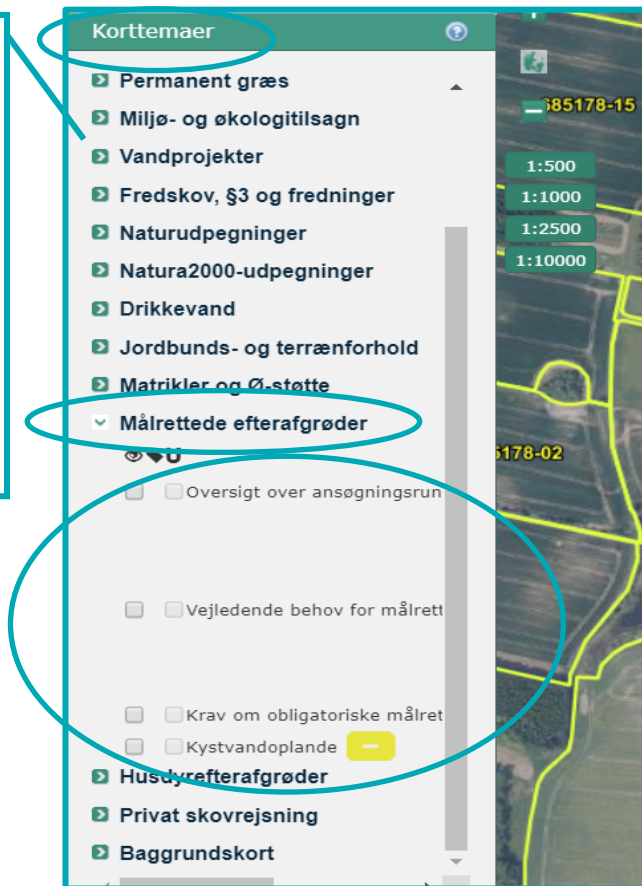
Korttemaer

Permanent græs

Miljø- og økologitilsagn

Vandprojekter

Fredskov, §3 og fredninger

Naturudpegninger

Natura2000-udpegninger

Drikkevand

Jordbunds- og terrænforhold

Matrikler og Ø-støtte

Målrettede efterafgrøder

Oversigt over ansøgningsrun

Vejledende behov for målrett

Krav om obligatoriske målret

Kystvandoplande

Husdyrefterafgrøder

Privat skovrejsning

Baggrundskort

685178-15

1:500

1:1000

1:2500

1:10000

5178-02